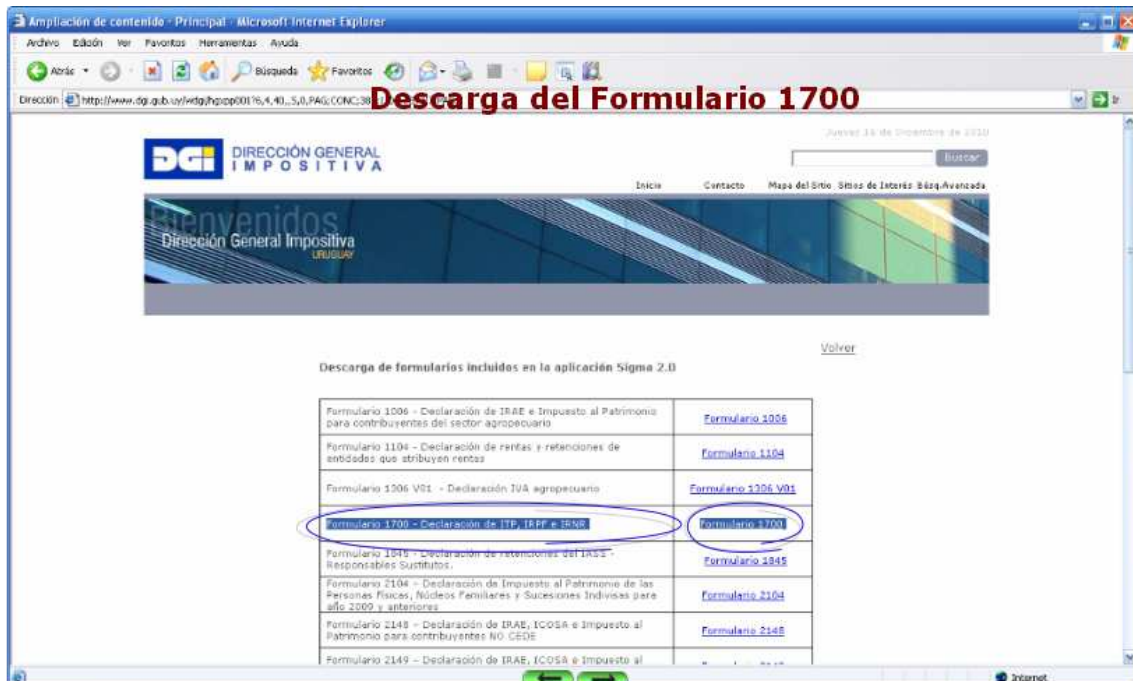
Ampliación de contenido - Principal - Microsoft Internet Explorer

Archivo Edición Ver Favoritos Herramientas Ayuda

Atrás Búsqueda Favoritos

Dirección http://www.dgi.gub.uy/wdgi/hgxpp001?6,4,40,,5,0,PAG;CONC;38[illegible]

Descarga del Formulario 1700

Jueves 16 de Diciembre de 2010

Buscar

DGI DIRECCIÓN GENERAL IMPOSITIVA

Inicio Contacto Mapa del Sitio Sitios de Interés Búsq.Avanzada

Bienvenidos

Dirección General Impositiva URUGUAY

Volver

Descarga de formularios incluidos en la aplicación Sigma 2.0

| | |
|---|---|
| Formulario 1006 - Declaración de IRAE e Impuesto al Patrimonio para contribuyentes del sector agropecuario | Formulario 1006 |
| Formulario 1104 - Declaración de rentas y retenciones de entidades que atribuyen rentas | Formulario 1104 |
| Formulario 1306 V01 - Declaración IVA agropecuario | Formulario 1306 V01 |
| Formulario 1700 - Declaración de ITP, IRPF e IRNR | Formulario 1700 |
| Formulario 1845 - Declaración de retenciones del IASS - Responsables Sustitutos. | Formulario 1845 |
| Formulario 2104 - Declaración de Impuesto al Patrimonio de las Personas físicas, Núcleos Familiares y Sucesiones Indivisas para año 2009 y anteriores | Formulario 2104 |
| Formulario 2148 - Declaración de IRAE, ICOSA e Impuesto al Patrimonio para contribuyentes NO CEDE | Formulario 2148 |
| Formulario 2149 - Declaración de IRAE, ICOSA e Impuesto al | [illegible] |

Internet